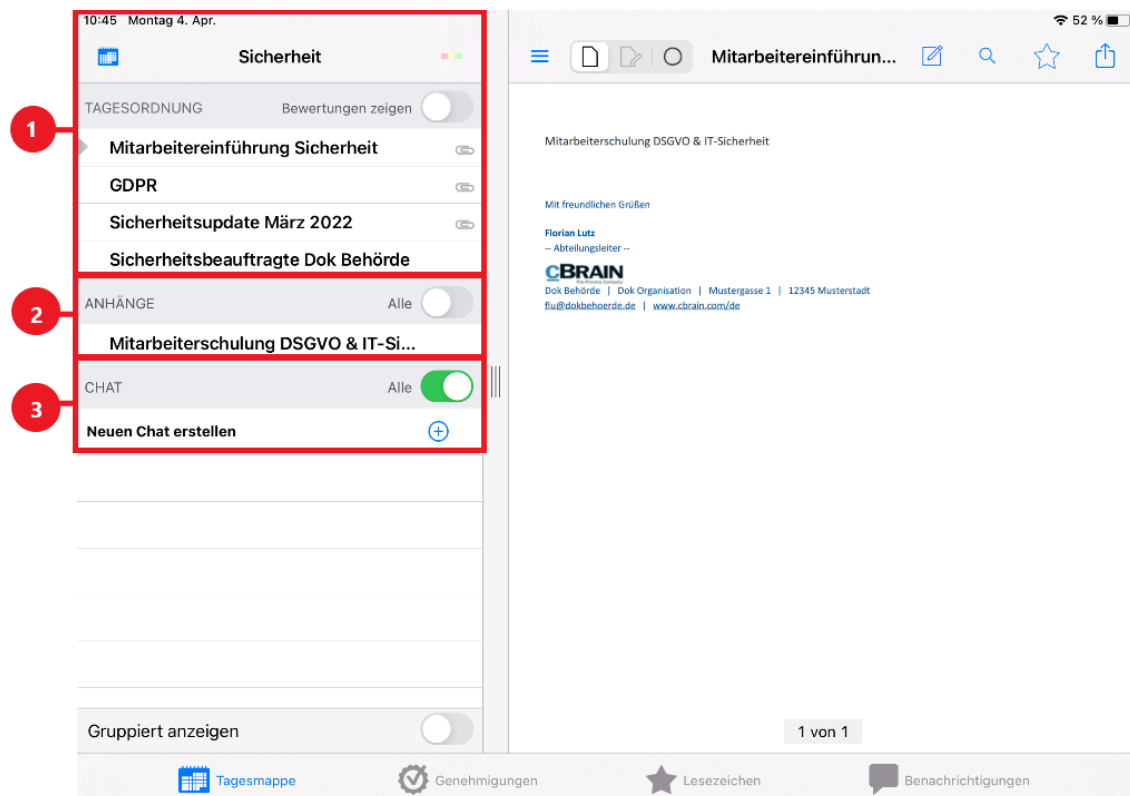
10:45 Montag 4. Apr.

52 %

Sicherheit

1

TAGESORDNUNG Bewertungen zeigen

Mitarbeitereinführung Sicherheit

GDPR

Sicherheitsupdate März 2022

Sicherheitsbeauftragte Dok Behörde

2

ANHÄNGE Alle

Mitarbeiterschulung DSGVO & IT-Si...

3

CHAT Alle

Neuen Chat erstellen

Gruppiert anzeigen

Mitarbeitereinführun...

Mitarbeiterschulung DSGVO & IT-Sicherheit

Mit freundlichen Grüßen

Florian Lutz
-- Abteilungsleiter --

CBRAIN

Dok Behörde | Dok Organisation | Mustergasse 1 | 12345 Musterstadt
flu@dokbehoerde.de | www.cbrain.com/de

1 von 1

Tagesmappe Genehmigungen Lesezeichen Benachrichtigungen